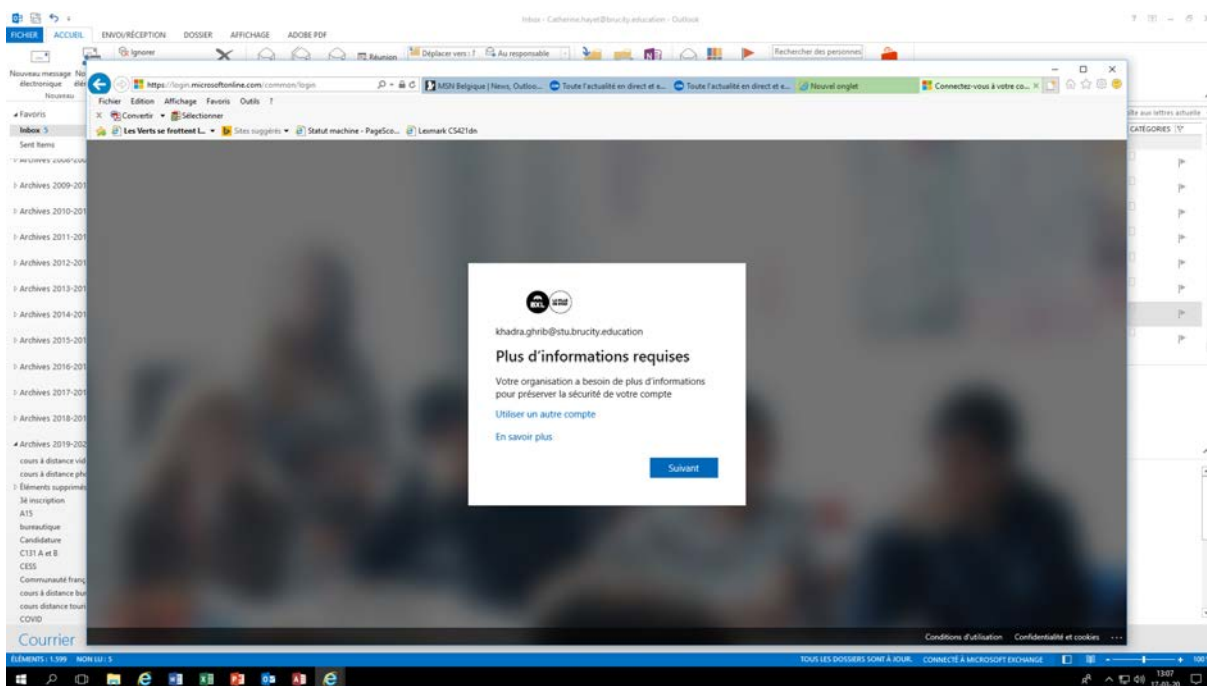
Inbox - Catherine.hayet@brucity.education - Outlook

FICHIER ACCUEIL ENVOI/RÉCEPTION DOSSIER AFFICHAGE ADOBE PDF

Ignorer

Réunion

Déplacer vers : ?

Au responsable

Rechercher des personnes

Nouveau message électronique

Nouveau

Favoris

Inbox 5

Sent Items

Archives 2009-201

Archives 2010-201

Archives 2011-201

Archives 2012-201

Archives 2013-201

Archives 2014-201

Archives 2015-201

Archives 2016-201

Archives 2017-201

Archives 2018-201

Archives 2019-202

cours à distance vid

cours à distance ph

Éléments supprimés

3è inscription

A15

bureautique

Candidature

C131 A et B

CESS

Communauté franç

cours à distance bu

cours distance touri

COVID

Courrier

CATÉGORIES

https://login.microsoftonline.com/common/login

MSN Belgique | News, Outloo...

Toute l'actualité en direct et e...

Toute l'actualité en direct et e...

Nouvel onglet

Connectez-vous à votre co...

Fichier Edition Affichage Favoris Outils ?

Convertir Sélectionner

Les Verts se frottent l...

Sites suggérés

Statut machine - PageSco...

Lexmark CS421dn

khadra.ghrib@stu.brucity.education

Plus d'informations requises

Votre organisation a besoin de plus d'informations pour préserver la sécurité de votre compte

Utiliser un autre compte

En savoir plus

Suivant

Conditions d'utilisation Confidentialité et cookies ...

ÉLÉMENTS : 1.599 NON LU : 5

TOUS LES DOSSIERS SONT À JOUR. CONNECTÉ À MICROSOFT EXCHANGE

13:07
17-03-20